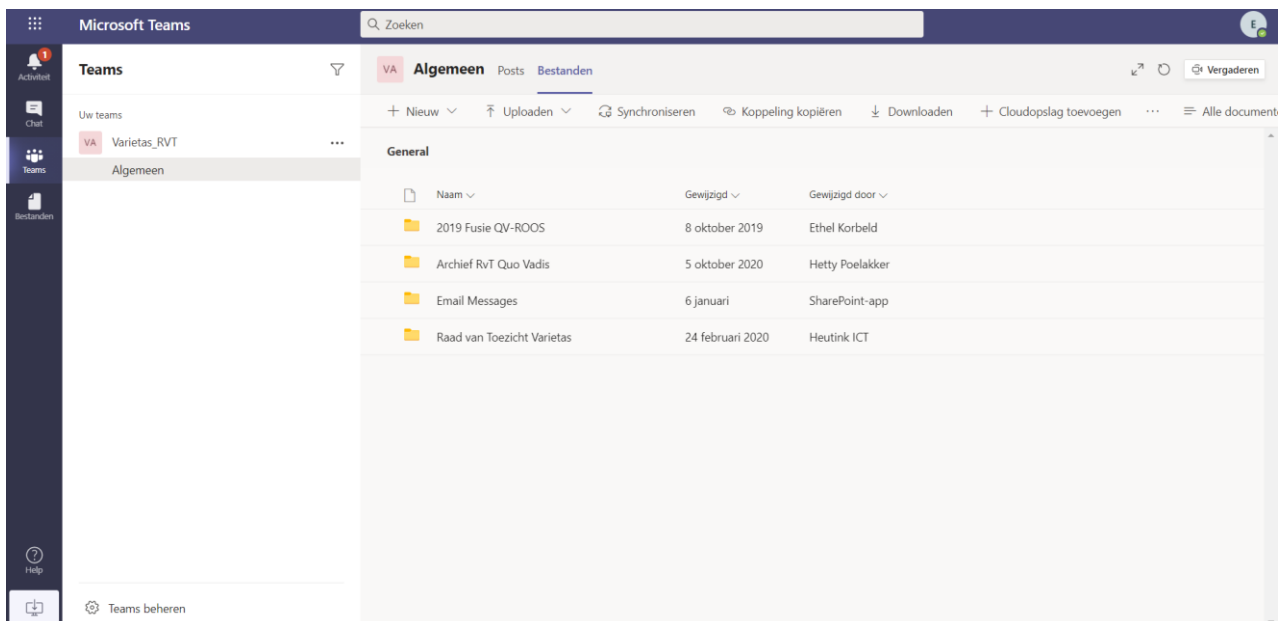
Microsoft Teams

Zoeken

E

1
Activiteit

Chat

Teams

Bestanden

Help

Teams

Uw teams

VA Varietas_RVT ...

Algemeen

Teams beheren

VA Algemeen Posts Bestanden

Vergaderen

+ Nieuw ⌄ Uploaden ⌄ Synchroniseren Koppeling kopiëren Downloaden + Cloudopslag toevoegen ··· Alle document

General

| Naam ⌄ | Gewijzigd ⌄ | Gewijzigd door ⌄ |
|---|---|---|
| 2019 Fusie QV-ROOS | 8 oktober 2019 | Ethel Korbeld |
| Archief RvT Quo Vadis | 5 oktober 2020 | Hetty Poelakker |
| Email Messages | 6 januari | SharePoint-app |
| Raad van Toezicht Varietas | 24 februari 2020 | Heutink ICT |